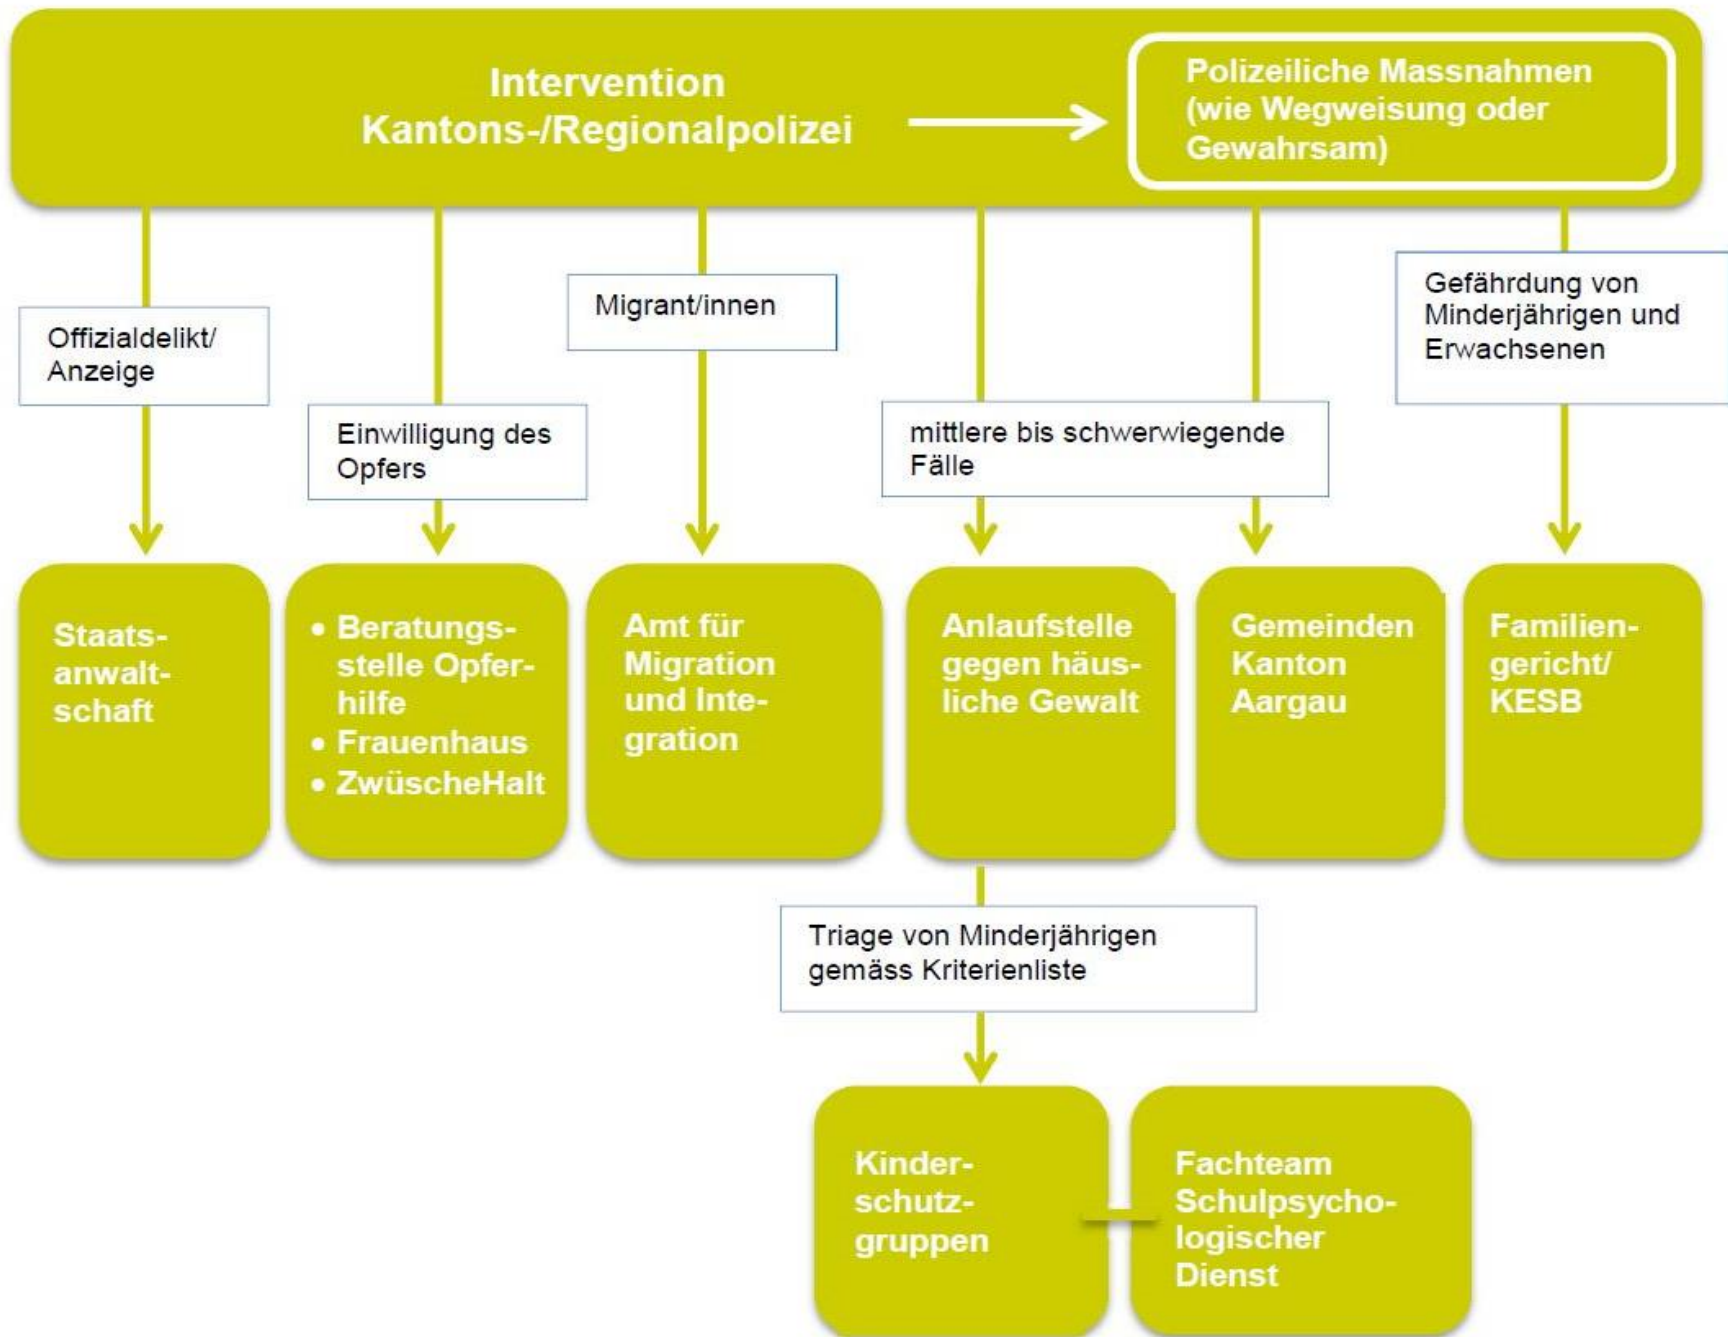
Intervention
Kantons-/Regionalpolizei

Polizeiliche Massnahmen (wie Wegweisung oder Gewahrsam)

Offizialdelikt/ Anzeige

Einwilligung des Opfers

Migrant/innen

mittlere bis schwerwiegende Fälle

Gefährdung von Minderjährigen und Erwachsenen

Staatsanwaltschaft

• Beratungsstelle Opferhilfe
• Frauenhaus
• ZwüscheHalt

Amt für Migration und Integration

Anlaufstelle gegen häusliche Gewalt

Gemeinden Kanton Aargau

Familiengericht/ KESB

Triage von Minderjährigen gemäss Kriterienliste

Kinderschutzgruppen

Fachteam Schulpsychologischer Dienst